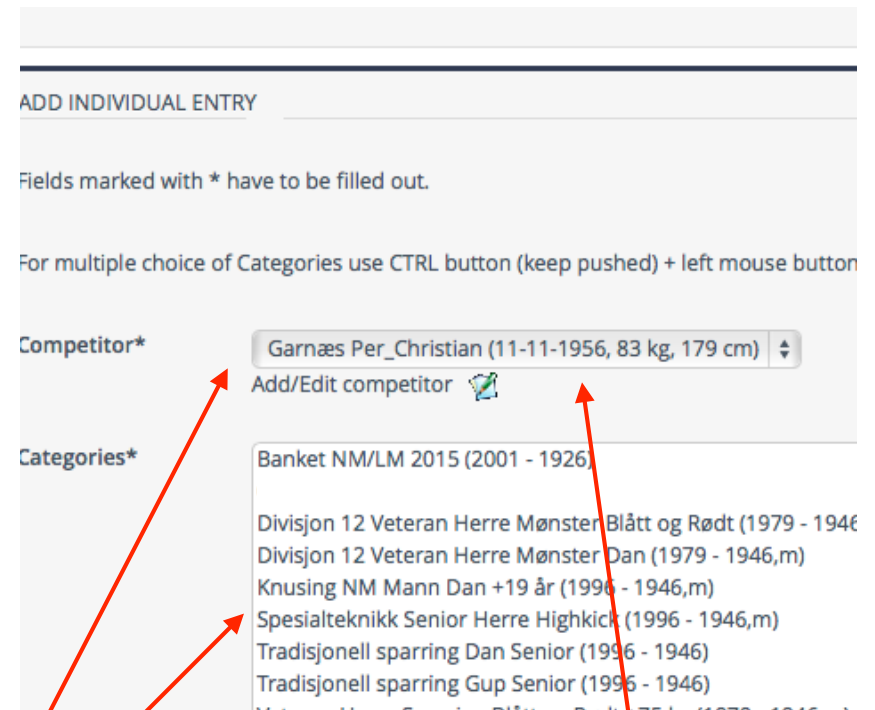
ADD INDIVIDUAL ENTRY

Fields marked with * have to be filled out.

For multiple choice of Categories use CTRL button (keep pushed) + left mouse button

Competitor*

Garnæs Per_Christian (11-11-1956, 83 kg, 179 cm)

Add/Edit competitor

Categories*

Banket NM/LM 2015 (2001 - 1926)

Divisjon 12 Veteran Herre Mønster Blått og Rødt (1979 - 1946

Divisjon 12 Veteran Herre Mønster Dan (1979 - 1946,m)

Knusing NM Mann Dan +19 år (1996 - 1946,m)

Spesialteknikk Senior Herre Highkick (1996 - 1946,m)

Tradisjonell sparring Dan Senior (1996 - 1946)

Tradisjonell sparring Gup Senior (1996 - 1946)

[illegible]